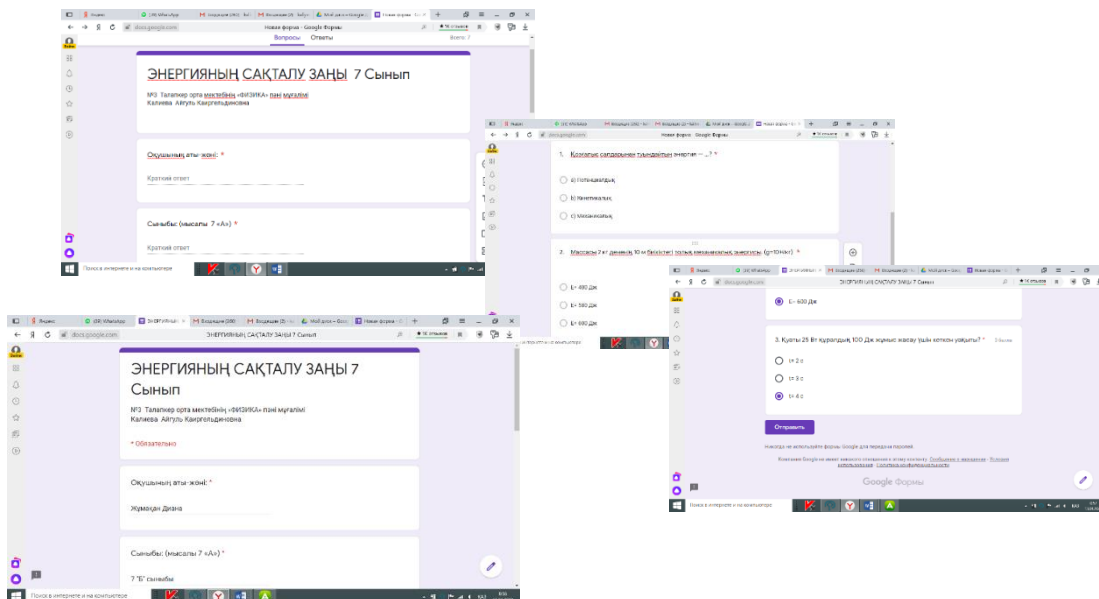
Новая форма - Google Формы

Вопросы Ответы

ЭНЕРГИЯНЫҢ САҚТАЛУ ЗАҢЫ 7 Сынып

№3 Талапкер орта мектебінің «ФИЗИКА» пәні мұғалімі Калиева Айгуль Каиргельдиновна

Оқушының аты-жөні: *

Краткий ответ

Сыныбы: (мысалы 7 «А») *

Краткий ответ

Поиск в интернете и на компьютере

Новая форма - Google Формы

1. Қозғалыс салдарынан туындайтын энергия — ...? *

a) Потенциалдық

b) Кинетикалық

c) Механикалық

2. Массасы 2 кг дененің 10 м биіктіктегі толық механикалық энергиясы. (g=10Н/кг) *

E= 400 Дж

E= 300 Дж

E= 600 Дж

ЭНЕРГИЯНЫҢ САҚТАЛУ ЗАҢЫ 7 Сынып

E= 600 Дж

3. Қуаты 25 Вт құралдың 100 Дж жұмыс жасау үшін кеткен уақыты? *

t= 2 с

t= 3 с

t= 4 с

Отправить

Никогда не используйте формы Google для передачи паролей.

Google Формы

Поиск в интернете и на компьютере

ЭНЕРГИЯНЫҢ САҚТАЛУ ЗАҢЫ 7 Сынып

ЭНЕРГИЯНЫҢ САҚТАЛУ ЗАҢЫ 7 Сынып

№3 Талапкер орта мектебінің «ФИЗИКА» пәні мұғалімі Калиева Айгуль Каиргельдиновна

* Обязательно

Оқушының аты-жөні: *

Жұмақан Диана

Сыныбы: (мысалы 7 «А») *

7 "Б" сынабы

Поиск в интернете и на компьютере